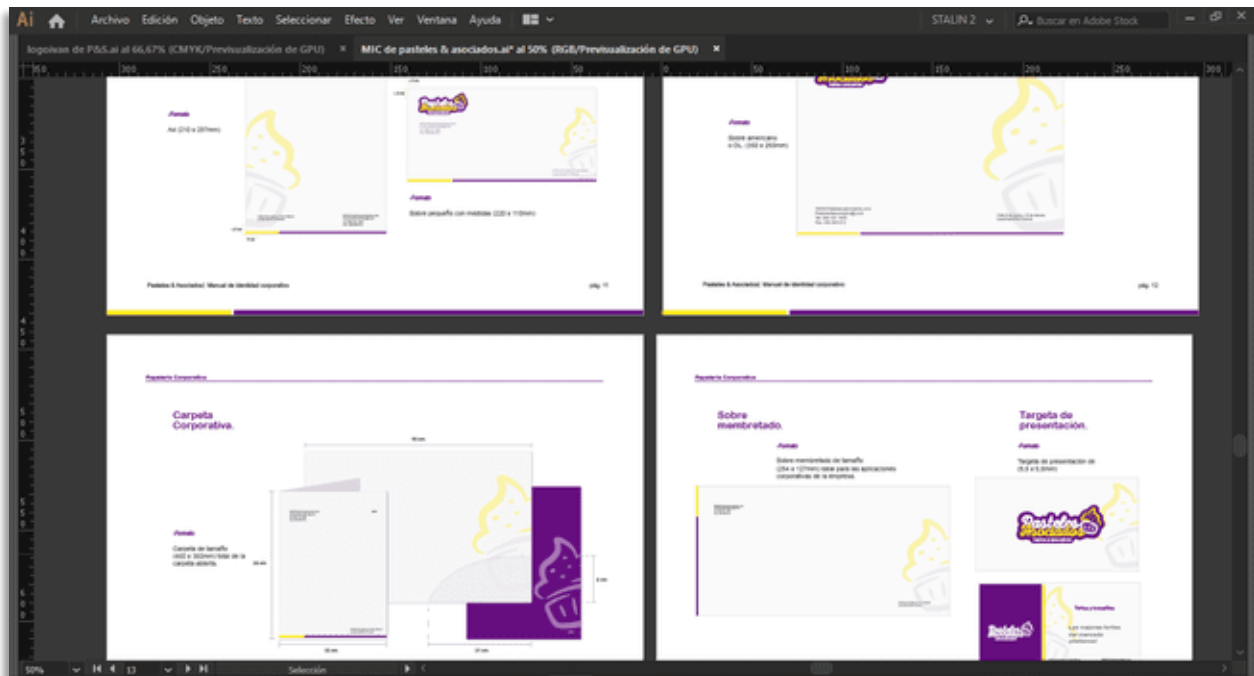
Ai Archivo Edición Objeto Texto Seleccionar Efecto Ver Ventana Ayuda

STALIN 2 Buscar en Adobe Stock

logoivan de P&S.ai al 66,67% (CMYK/Previsualización de GPU) × MIC de pasteles & asociados.ai* al 50% (RGB/Previsualización de GPU) ×

Formato

A4 (210 x 297mm)

Formato

Sobre pequeño con medidas (220 x 110mm)

Pasteles & Asociados| Manual de identidad corporativo

pág. 11

Formato

Sobre americano o DL (092 x 260mm)

Pasteles & Asociados| Manual de identidad corporativo

pág. 12

Papelería Corporativa

Carpeta Corporativa.

Formato

Carpeta de tamaño (402 x 302mm) total de la carpeta abierta.

Papelería Corporativa

Sobre membretado.

Formato

Sobre membretado de tamaño (254 x 127mm) ideal para las aplicaciones corporativas de la empresa.

Targeta de presentación.

Formato

Targeta de presentación de (8,5 x 5,5mm)

Pasteles Asociados

Pasteles

50%

13

Selección